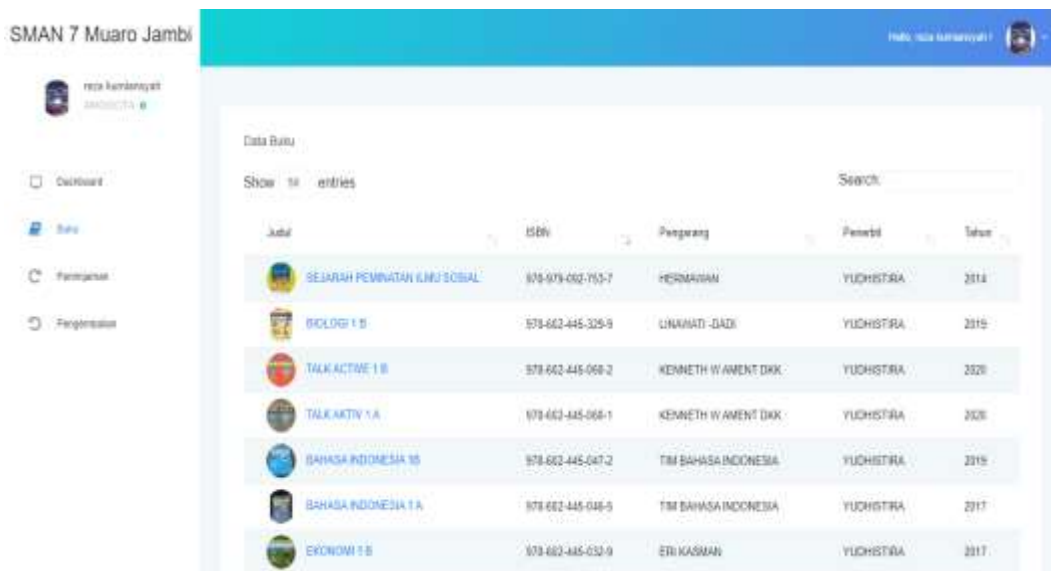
SMAN 7 Muaro Jambi

Hallo, reza kurniansyah!

reza kurniansyah
ANGGOTA

Dashboard
Buku
Peminjaman
Pengembalian

Data Buku

Show 10 entries

Search:

| Judul | ISBN | Pengarang | Penerbit | Tahun |
|---|---|---|---|---|
| SEJARAH PEMINATAN ILMU SOSIAL | 978-979-092-753-7 | HERMAWAN | YUDHISTIRA | 2014 |
| BIOLOGI 1 B | 978-602-445-329-9 | LINAWATI -DADI | YUDHISTIRA | 2019 |
| TALK ACTIVE 1 B | 978-602-445-068-2 | KENNETH W AMENT DKK | YUDHISTIRA | 2020 |
| TALK AKTIV 1 A | 978-602-445-068-1 | KENNETH W AMENT DKK | YUDHISTIRA | 2020 |
| BAHASA INDONESIA 1B | 978-602-445-047-2 | TIM BAHASA INDONESIA | YUDHISTIRA | 2019 |
| BAHASA INDONESIA 1 A | 978-602-445-046-5 | TIM BAHASA INDONESIA | YUDHISTIRA | 2017 |
| EKONOMI 1 B | 978-602-445-032-9 | ERI KASMAN | YUDHISTIRA | 2017 |